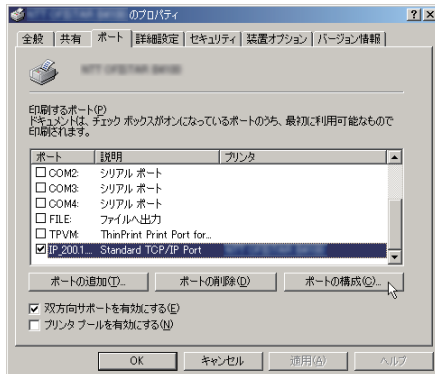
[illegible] のプロパティ ? ×

全般 | 共有 | ポート | 詳細設定 | セキュリティ | 装置オプション | バージョン情報

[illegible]

印刷するポート(P)
ドキュメントは、チェック ボックスがオンになっているポートのうち、最初に利用可能なもので印刷されます。

| ポート | 説明 | プリンタ |
|---|---|---|
| ☐ COM2: | シリアル ポート | |
| ☐ COM3: | シリアル ポート | |
| ☐ COM4: | シリアル ポート | |
| ☐ FILE: | ファイルへ出力 | |
| ☐ TPVM: | ThinPrint Print Port for... | |
| ☑ IP_200.1... | Standard TCP/IP Port | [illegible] |

ポートの追加(T)... ポートの削除(D) ポートの構成(C)...

☑ 双方向サポートを有効にする(E)
☐ プリンタ プールを有効にする(N)

OK キャンセル 適用(A) ヘルプ